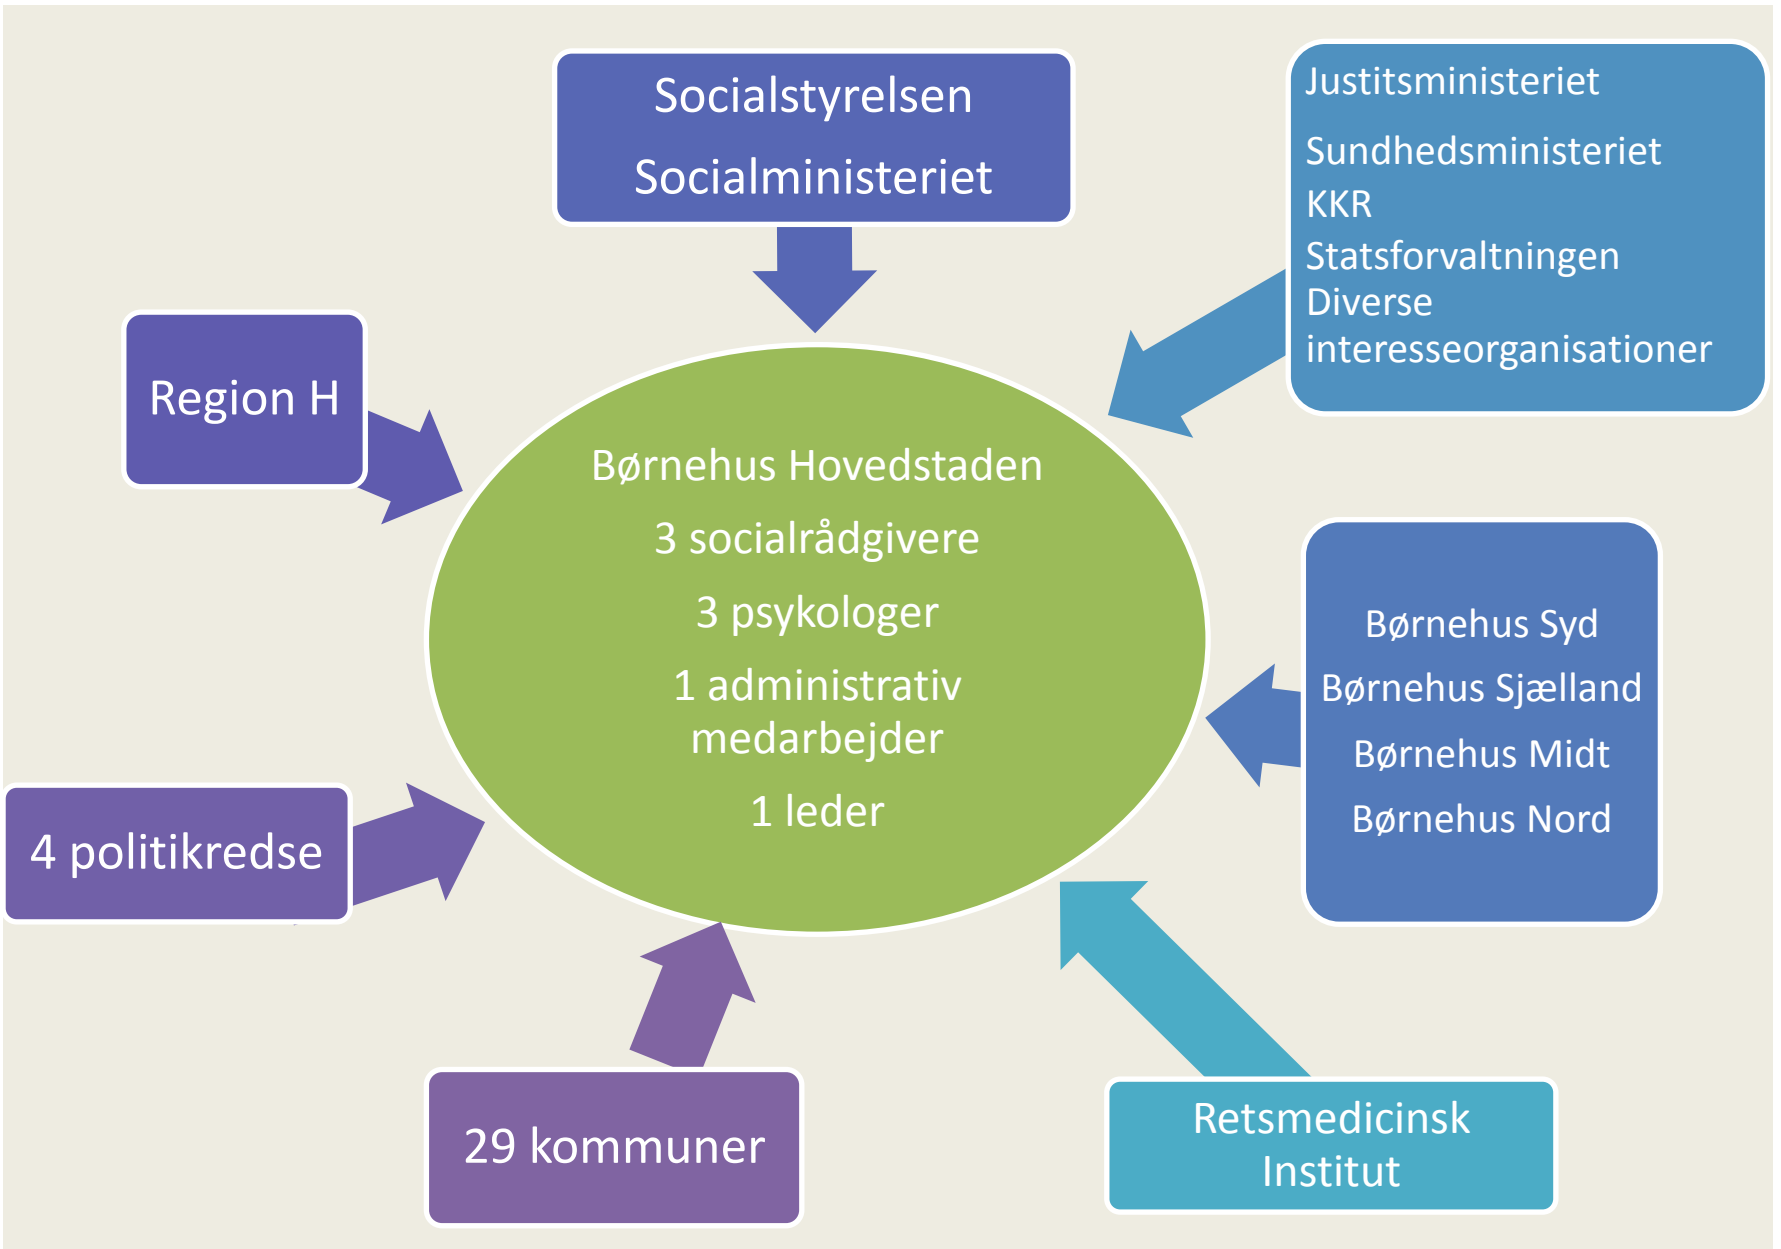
Socialstyrelsen
Socialministeriet

Justitsministeriet
Sundhedsministeriet
KKR
Statsforvaltningen
Diverse interesseorganisationer

Region H

Børnehus Hovedstaden
3 socialrådgivere
3 psykologer
1 administrativ medarbejder
1 leder

Børnehus Syd
Børnehus Sjælland
Børnehus Midt
Børnehus Nord

4 politikredse

29 kommuner

Retsmedicinsk Institut